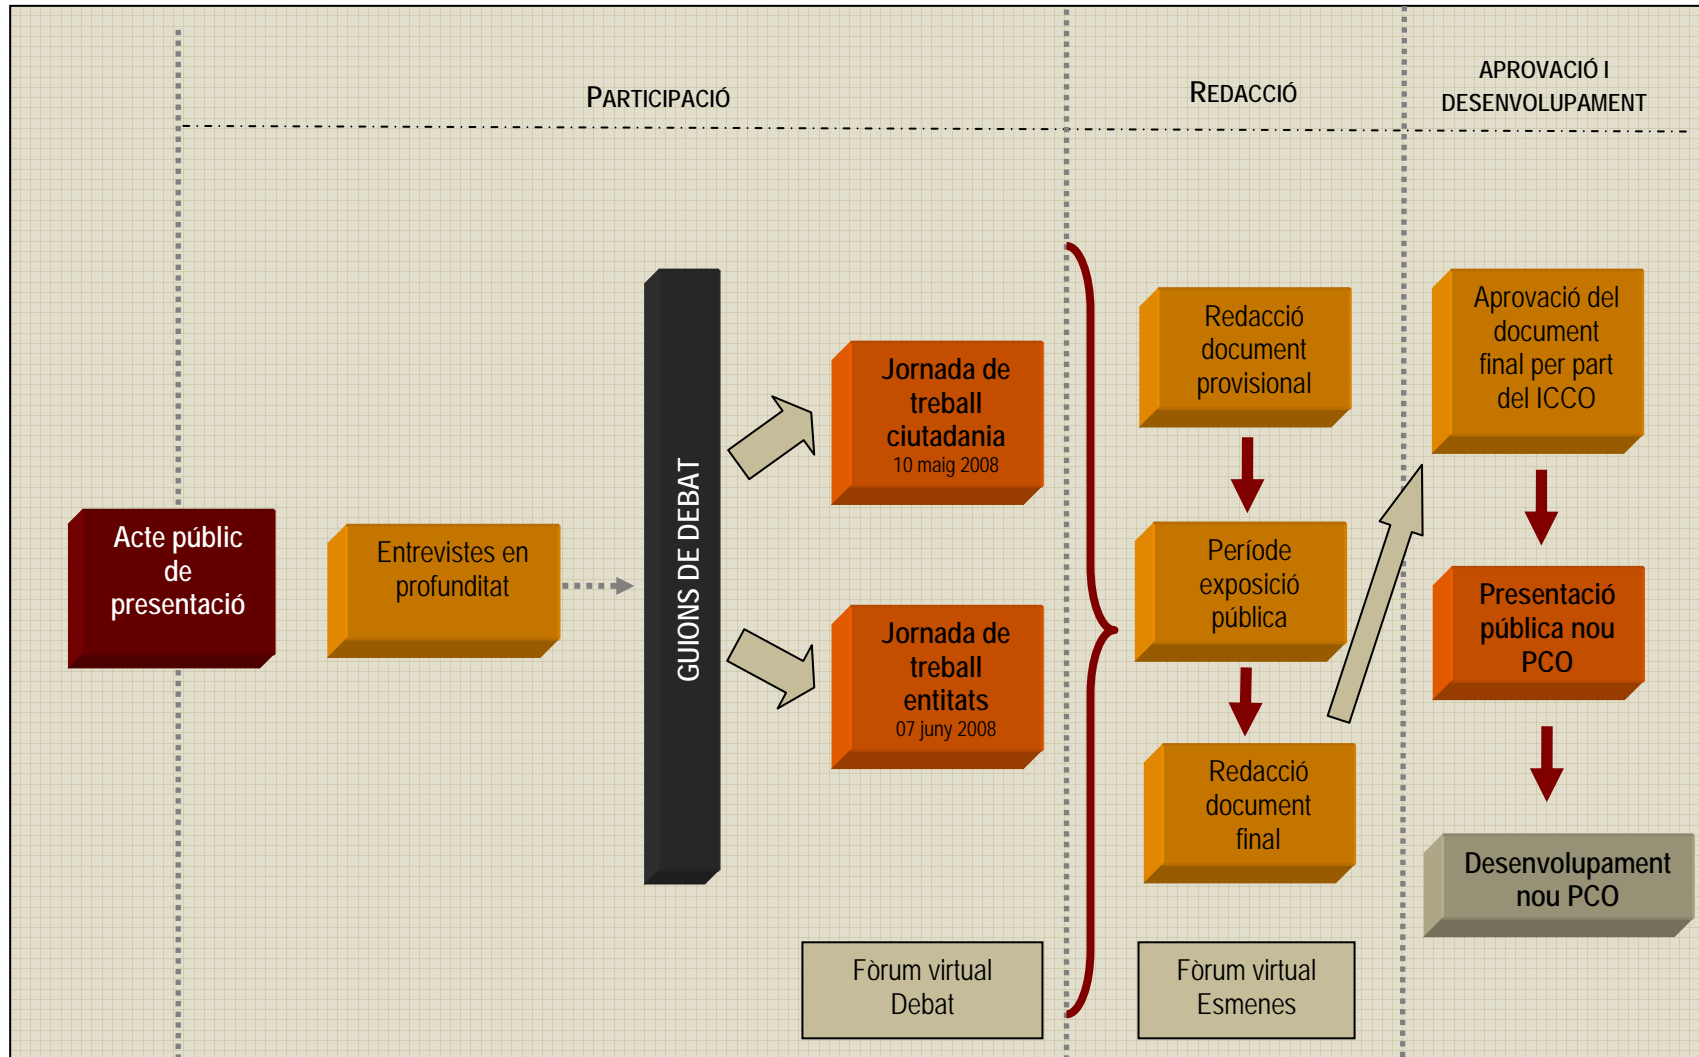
PARTICIPACIÓ

REDACCIÓ

APROVACIÓ I DESENVOLUPAMENT

Acte públic de presentació

Entrevistes en profunditat

GUIONS DE DEBAT

Jornada de treball ciutadania
10 maig 2008

Jornada de treball entitats
07 juny 2008

Fòrum virtual Debat

Redacció document provisional

Període exposició pública

Redacció document final

Fòrum virtual Esmenes

Aprovació del document final per part del ICCO

Presentació pública nou PCO

Desenvolupament nou PCO